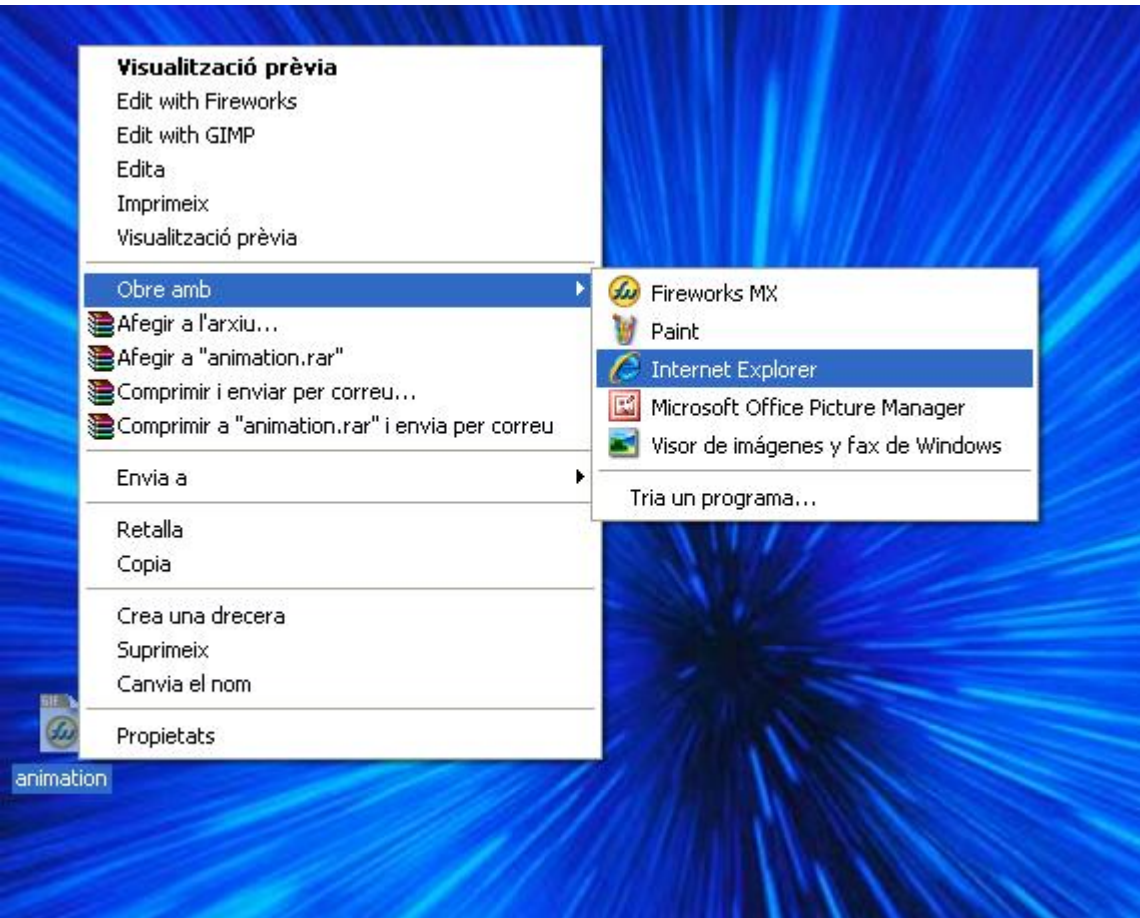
Visualització prèvia
Edit with Fireworks
Edit with GIMP
Edita
Imprimeix
Visualització prèvia

Obre amb
Afegir a l'arxiu...
Afegir a "animation.rar"
Comprimir i enviar per correu...
Comprimir a "animation.rar" i envia per correu

Envia a

Retalla
Copia

Crea una drecera
Suprimeix
Canvia el nom

Propietats

Fireworks MX
Paint
Internet Explorer
Microsoft Office Picture Manager
Visor de imágenes y fax de Windows

Tria un programa...

GIF

animation